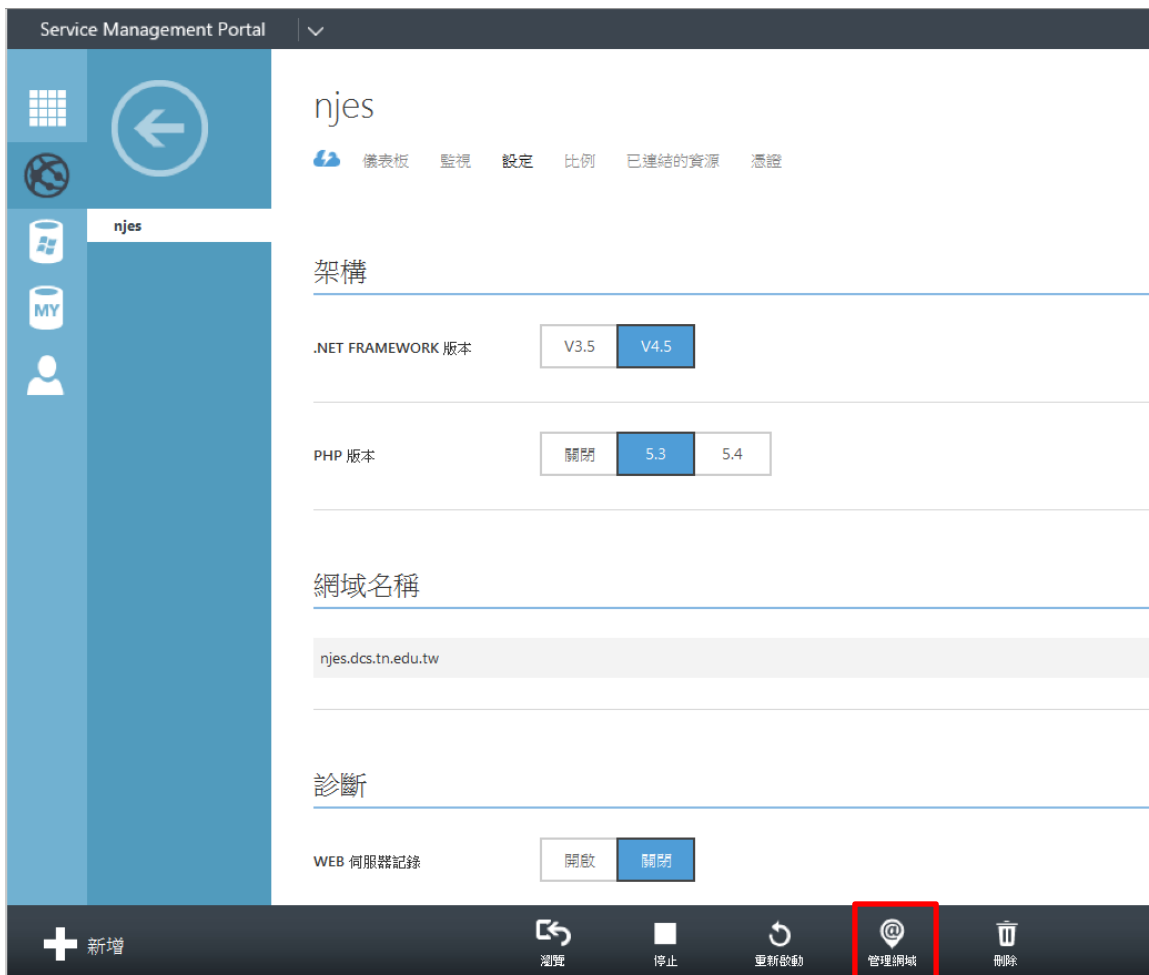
Service Management Portal

MY

njes

njes

儀表板 監視 設定 比例 已連結的資源 憑證

架構

.NET FRAMEWORK 版本

V3.5 V4.5

PHP 版本

關閉 5.3 5.4

網域名稱

njes.dcs.tn.edu.tw

診斷

WEB 伺服器記錄

開啟 關閉

新增

瀏覽 停止 重新啟動 管理網域 刪除